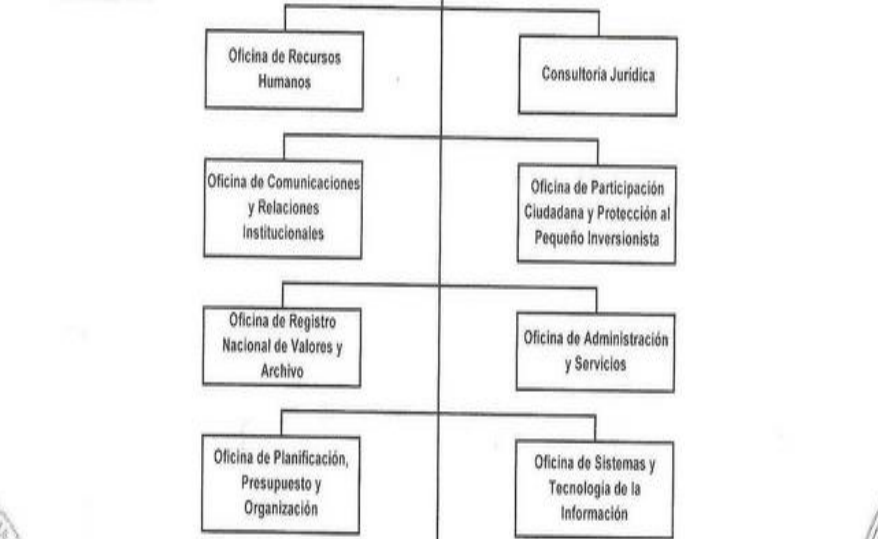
Oficina de Recursos Humanos

Consultoría Jurídica

Oficina de Comunicaciones y Relaciones Institucionales

Oficina de Participación Ciudadana y Protección al Pequeño Inversionista

Oficina de Registro Nacional de Valores y Archivo

Oficina de Administración y Servicios

Oficina de Planificación, Presupuesto y Organización

Oficina de Sistemas y Tecnología de la Información